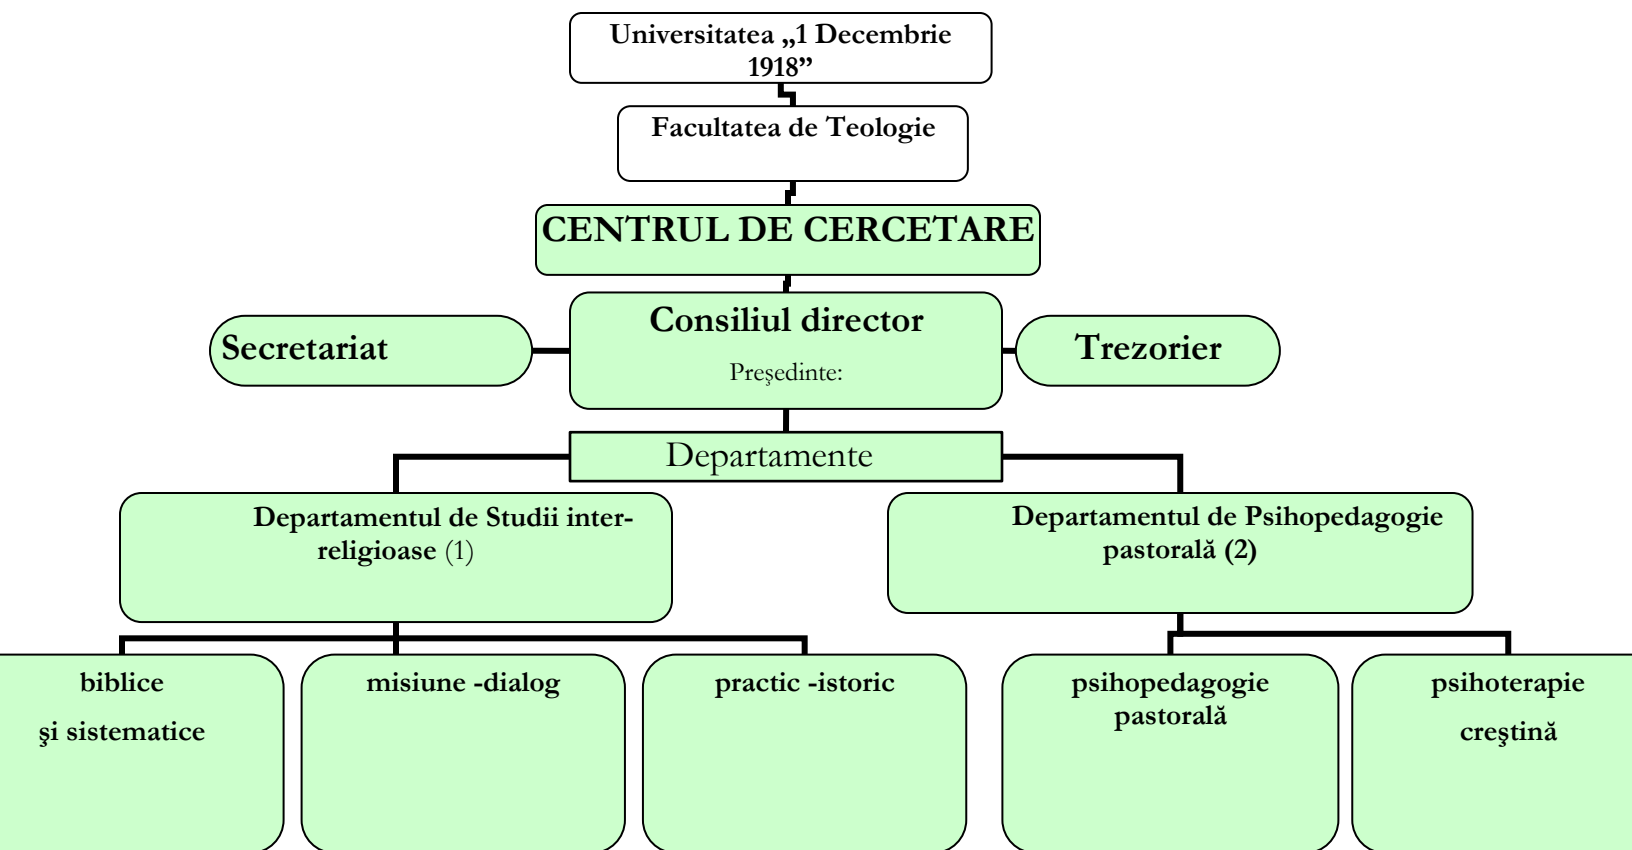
Universitatea „1 Decembrie 1918”

Facultatea de Teologie

CENTRUL DE CERCETARE

Secretariat

Consiliul director

Preşedinte:

Trezorier

Departamente

Departamentul de Studii inter-religioase (1)

Departamentul de Psihopedagogie pastorală (2)

biblice

şi sistematice

misiune -dialog

practic -istoric

psihopedagogie pastorală

psihoterapie

creştină